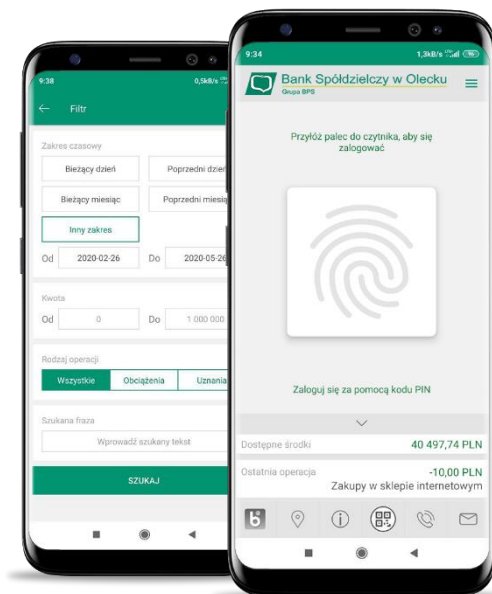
9:38
0,5kB/s
Filtr
Zakres czasowy
Bieżący dzień
Poprzedni dzień
Bieżący miesiąc
Poprzedni miesiąc
Inny zakres
Od 2020-02-26
Do 2020-05-26
Kwota
Od 0
Do 1 000 000
Rodzaj operacji
Wszystkie
Obciążenia
Uznania
Szukana fraza
Wprowadź szukany tekst
SZUKAJ

9:34
1,3kB/s
Bank Spółdzielczy w Olecku
Grupa BPS
Przyłóż palec do czytnika, aby się zalogować
Zaloguj się za pomocą kodu PIN
Dostępne środki 40 497,74 PLN
Ostatnia operacja -10,00 PLN
Zakupy w sklepie internetowym